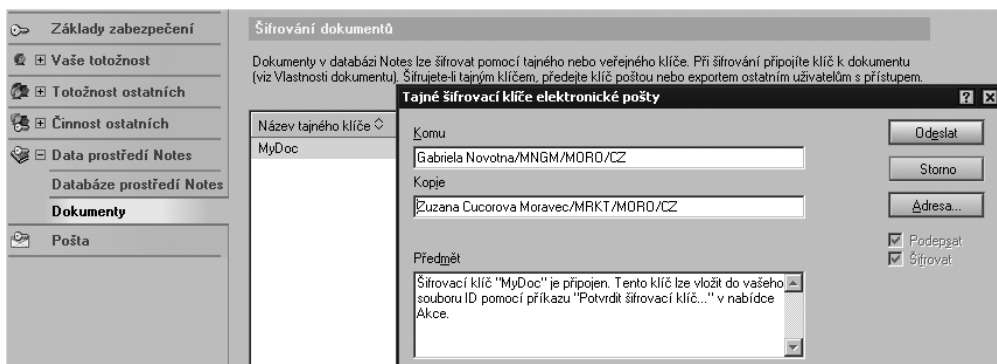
Základy zabezpečení
Vaše totožnost
Totožnost ostatních
Činnost ostatních
Data prostředí Notes
Databáze prostředí Notes
Dokumenty
Pošta

Šifrování dokumentů

Dokumenty v databázi Notes lze šifrovat pomocí tajného nebo veřejného klíče. Při šifrování připojíte klíč k dokumentu (viz Vlastnosti dokumentu). Šifrujete-li tajným klíčem, předejte klíč poštou nebo exportem ostatním uživatelům s přístupem.

Název tajného klíče
MyDoc

Tajné šifrovací klíče elektronické pošty
?
X

Komu
Gabriela Novotna/MNGM/MORO/CZ
Kopie
Zuzana Cucorova Moravec/MRKT/MORO/CZ
Předmět
Šifrovací klíč "MyDoc" je připojen. Tento klíč lze vložit do vašeho souboru ID pomocí příkazu "Potvrdit šifrovací klíč..." v nabídce Akce.

Odeslat
Storno
Adresa...
Podepsat
Šifrovat